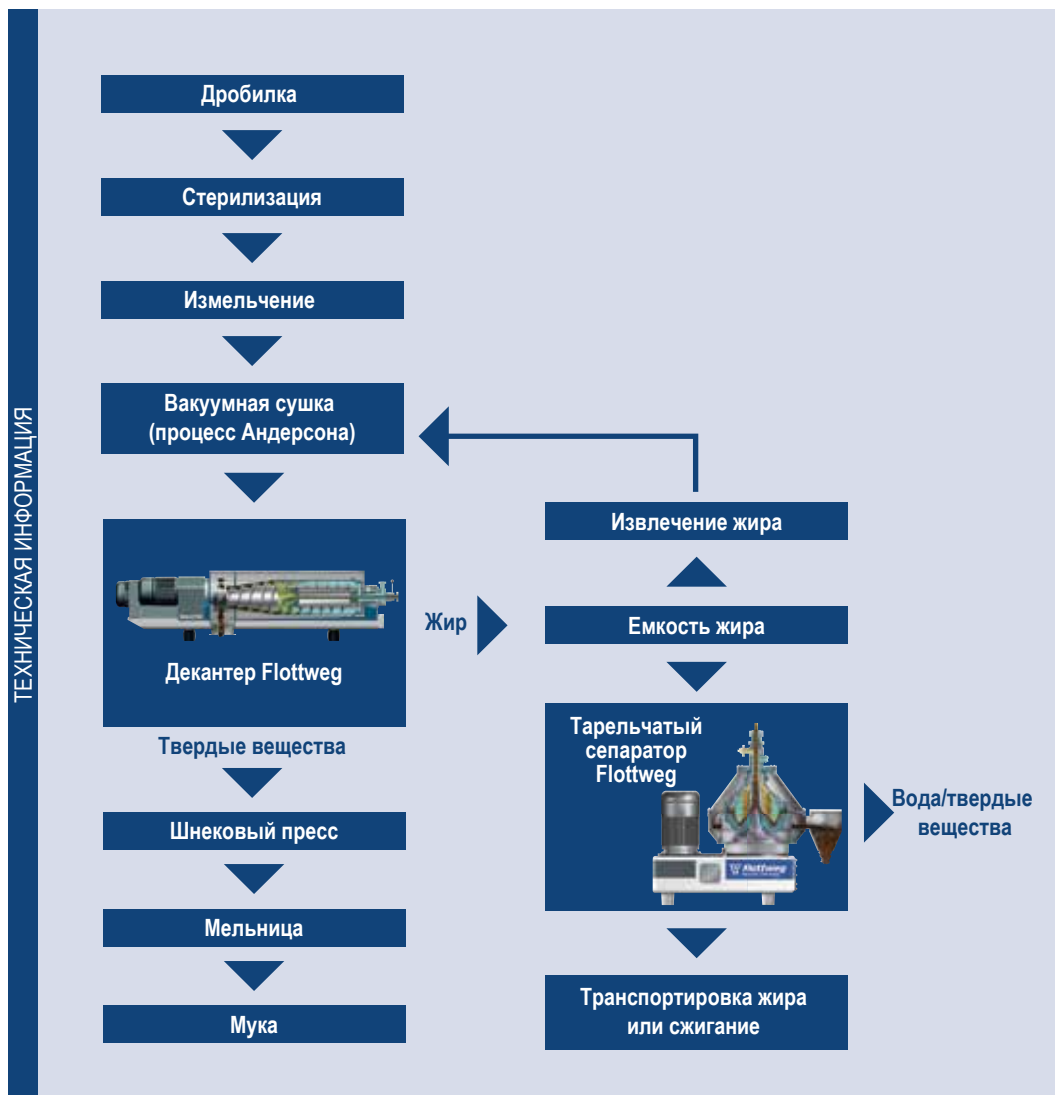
ТЕХНИЧЕСКАЯ ИНФОРМАЦИЯ

Дробилка

Стерилизация

Измельчение

Вакуумная сушка (процесс Андерсона)

Декантер Flottweg

Твердые вещества

Шнековый пресс

Мельница

Мука

Жир

Извлечение жира

Емкость жира

Тарельчатый сепаратор Flottweg

Flottweg

Вода/твердые вещества

Транспортировка жира или сжигание